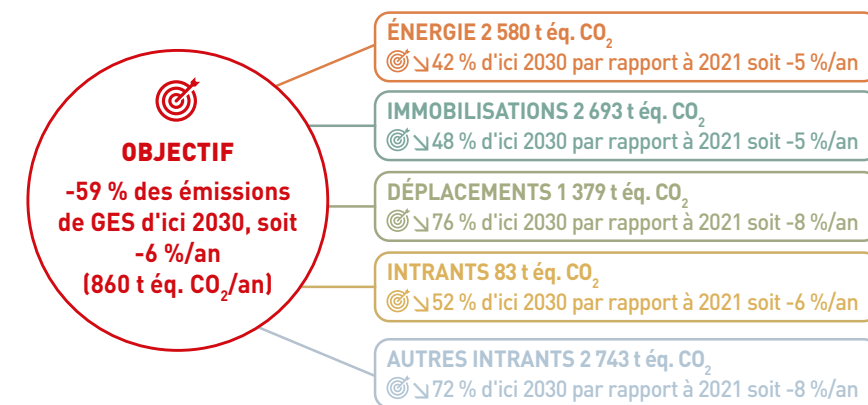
OBJECTIF
-59 % des émissions de GES d'ici 2030, soit -6 %/an
(860 t éq. $CO_2$/an)

ÉNERGIE 2 580 t éq. $CO_2$
↘42 % d'ici 2030 par rapport à 2021 soit -5 %/an

IMMOBILISATIONS 2 693 t éq. $CO_2$
↘48 % d'ici 2030 par rapport à 2021 soit -5 %/an

DÉPLACEMENTS 1 379 t éq. $CO_2$
↘76 % d'ici 2030 par rapport à 2021 soit -8 %/an

INTRANTS 83 t éq. $CO_2$
↘52 % d'ici 2030 par rapport à 2021 soit -6 %/an

AUTRES INTRANTS 2 743 t éq. $CO_2$
↘72 % d'ici 2030 par rapport à 2021 soit -8 %/an